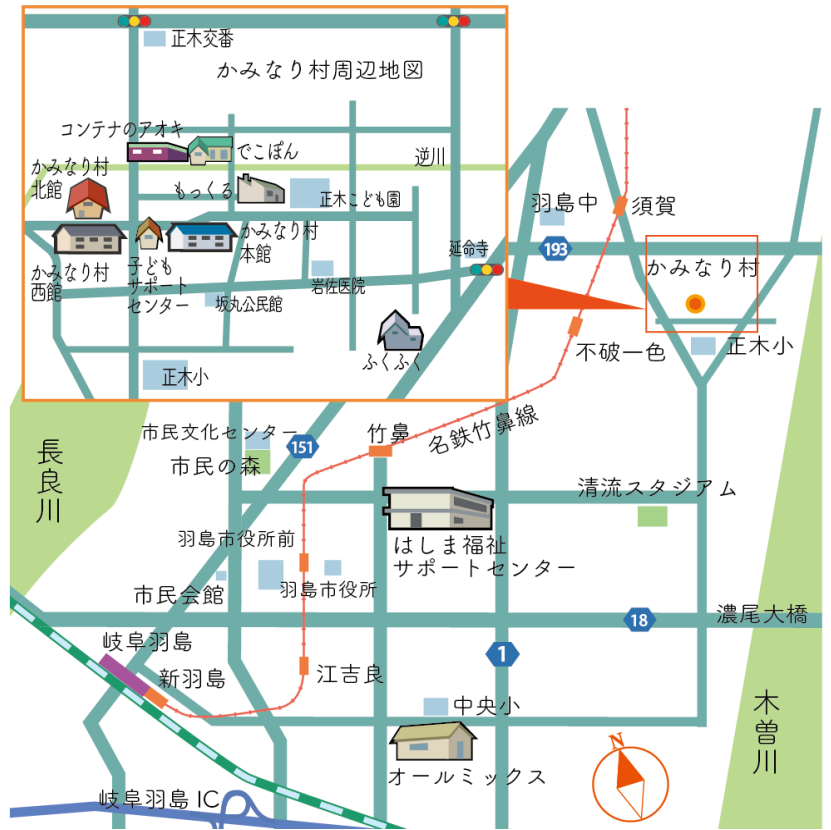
正木交番

かみなり村周辺地図

コンテナのアオキ

でこぽん

逆川

かみなり村
北館

もっくる

正木こども園

かみなり村
本館

延命寺

かみなり村
西館

子ども
サポート
センター

岩佐医院

坂丸公民館

ふくふく

正木小

羽島中

須賀

193

かみなり村

正木小

不破一色

長良川

市民文化センター

151

竹鼻

名鉄竹鼻線

市民の森

清流スタジアム

羽島市役所前

はしま福祉
サポートセンター

羽島市役所

市民会館

18

濃尾大橋

岐阜羽島

1

新羽島

江吉良

中央小

木曽川

N

オールミックス

岐阜羽島 IC